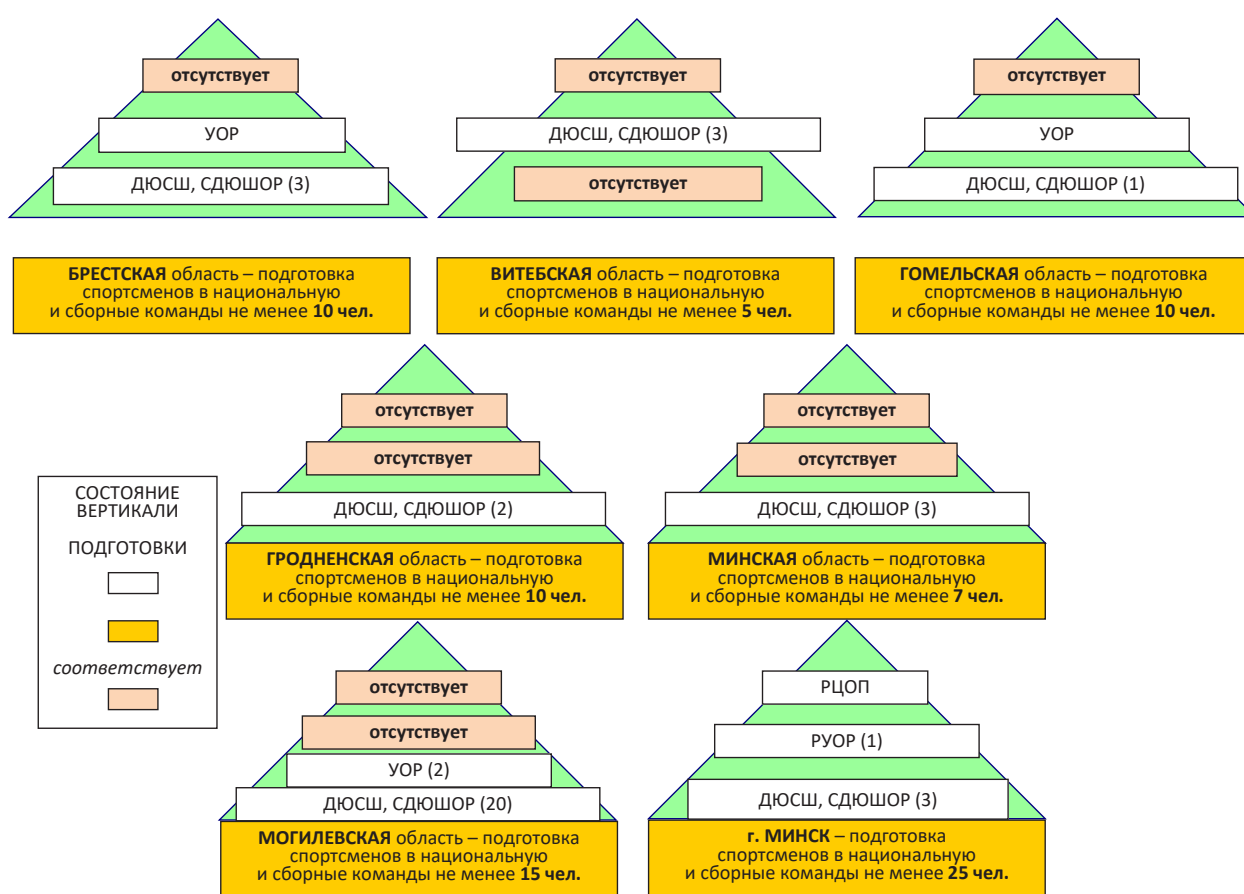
отсутствует

УОР

ДЮСШ, СДЮШОР (3)

**БРЕСТСКАЯ** область – подготовка спортсменов в национальную и сборные команды не менее **10 чел.**

отсутствует

ДЮСШ, СДЮШОР (3)

отсутствует

**ВИТЕБСКАЯ** область – подготовка спортсменов в национальную и сборные команды не менее **5 чел.**

отсутствует

УОР

ДЮСШ, СДЮШОР (1)

**ГОМЕЛЬСКАЯ** область – подготовка спортсменов в национальную и сборные команды не менее **10 чел.**

СОСТОЯНИЕ ВЕРТИКАЛИ

ПОДГОТОВКИ

*соответствует*

отсутствует

отсутствует

ДЮСШ, СДЮШОР (2)

**ГРОДНЕНСКАЯ** область – подготовка спортсменов в национальную и сборные команды не менее **10 чел.**

отсутствует

отсутствует

ДЮСШ, СДЮШОР (3)

**МИНСКАЯ** область – подготовка спортсменов в национальную и сборные команды не менее **7 чел.**

отсутствует

отсутствует

УОР (2)

ДЮСШ, СДЮШОР (20)

**МОГИЛЕВСКАЯ** область – подготовка спортсменов в национальную и сборные команды не менее **15 чел.**

РЦОП

РУОР (1)

ДЮСШ, СДЮШОР (3)

**г. МИНСК** – подготовка спортсменов в национальную и сборные команды не менее **25 чел.**